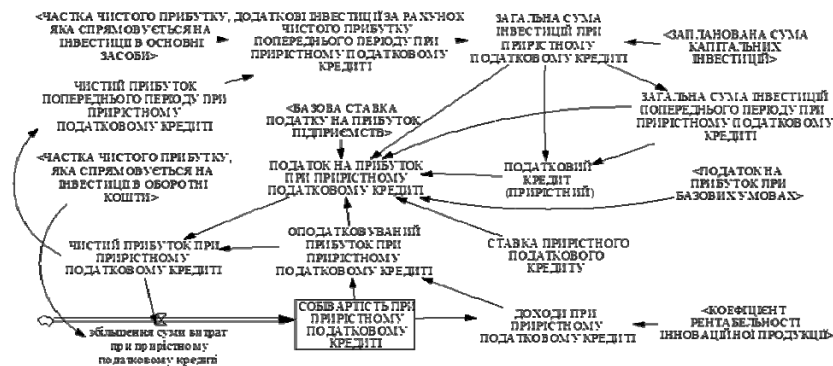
<ЧАСТКА ЧИСТОГО ПРИБУТКУ, ЯКА СПРЯМОВУЄТЬСЯ НА ІНВЕСТИЦІЇ В ОСНОВНІ ЗАСОБИ>

ДОДАТКОВІ ІНВЕСТИЦІЇ ЗА РАХУНОК ЧИСТОГО ПРИБУТКУ ПОПЕРЕДНЬОГО ПЕРІОДУ ПРИ ПРИРІСТНОМУ ПОДАТКОВОМУ КРЕДИТІ

ЗАГАЛЬНА СУМА ІНВЕСТИЦІЙ ПРИ ПРИРІСТНОМУ ПОДАТКОВОМУ КРЕДИТІ

<ЗАПЛАНОВАНА СУМА КАПІТАЛЬНИХ ІНВЕСТИЦІЙ>

ЧИСТИЙ ПРИБУТОК ПОПЕРЕДНЬОГО ПЕРІОДУ ПРИ ПРИРІСТНОМУ ПОДАТКОВОМУ КРЕДИТІ

<БАЗОВА СТАВКА ПОДАТКУ НА ПРИБУТОК ПІДПРИЄМСТВ>

ЗАГАЛЬНА СУМА ІНВЕСТИЦІЙ ПОПЕРЕДНЬОГО ПЕРІОДУ ПРИ ПРИРІСТНОМУ ПОДАТКОВОМУ КРЕДИТІ

<ЧАСТКА ЧИСТОГО ПРИБУТКУ, ЯКА СПРЯМОВУЄТЬСЯ НА ІНВЕСТИЦІЇ В ОБОРОТНІ КОШТИ>

ПОДАТОК НА ПРИБУТОК ПРИ ПРИРІСТНОМУ ПОДАТКОВОМУ КРЕДИТІ

ПОДАТКОВИЙ КРЕДИТ (ПРИРІСТНИЙ)

<ПОДАТОК НА ПРИБУТОК ПРИ БАЗОВИХ УМОВАХ>

ЧИСТИЙ ПРИБУТОК ПРИ ПРИРІСТНОМУ ПОДАТКОВОМУ КРЕДИТІ

ОПОДАТКОВУВАНИЙ ПРИБУТОК ПРИ ПРИРІСТНОМУ ПОДАТКОВОМУ КРЕДИТІ

СТАВКА ПРИРІСТНОГО ПОДАТКОВОГО КРЕДИТУ

СОБІВАРТІСТЬ ПРИ ПРИРІСТНОМУ ПОДАТКОВОМУ КРЕДИТІ

збільшення суми витрат при приростному податковому кредиті

ДОХОДИ ПРИ ПРИРІСТНОМУ ПОДАТКОВОМУ КРЕДИТІ

<КОЕФІЦІЄНТ РЕНТАБЕЛЬНОСТІ ІННОВАЦІЙНОЇ ПРОДУКЦІЇ>